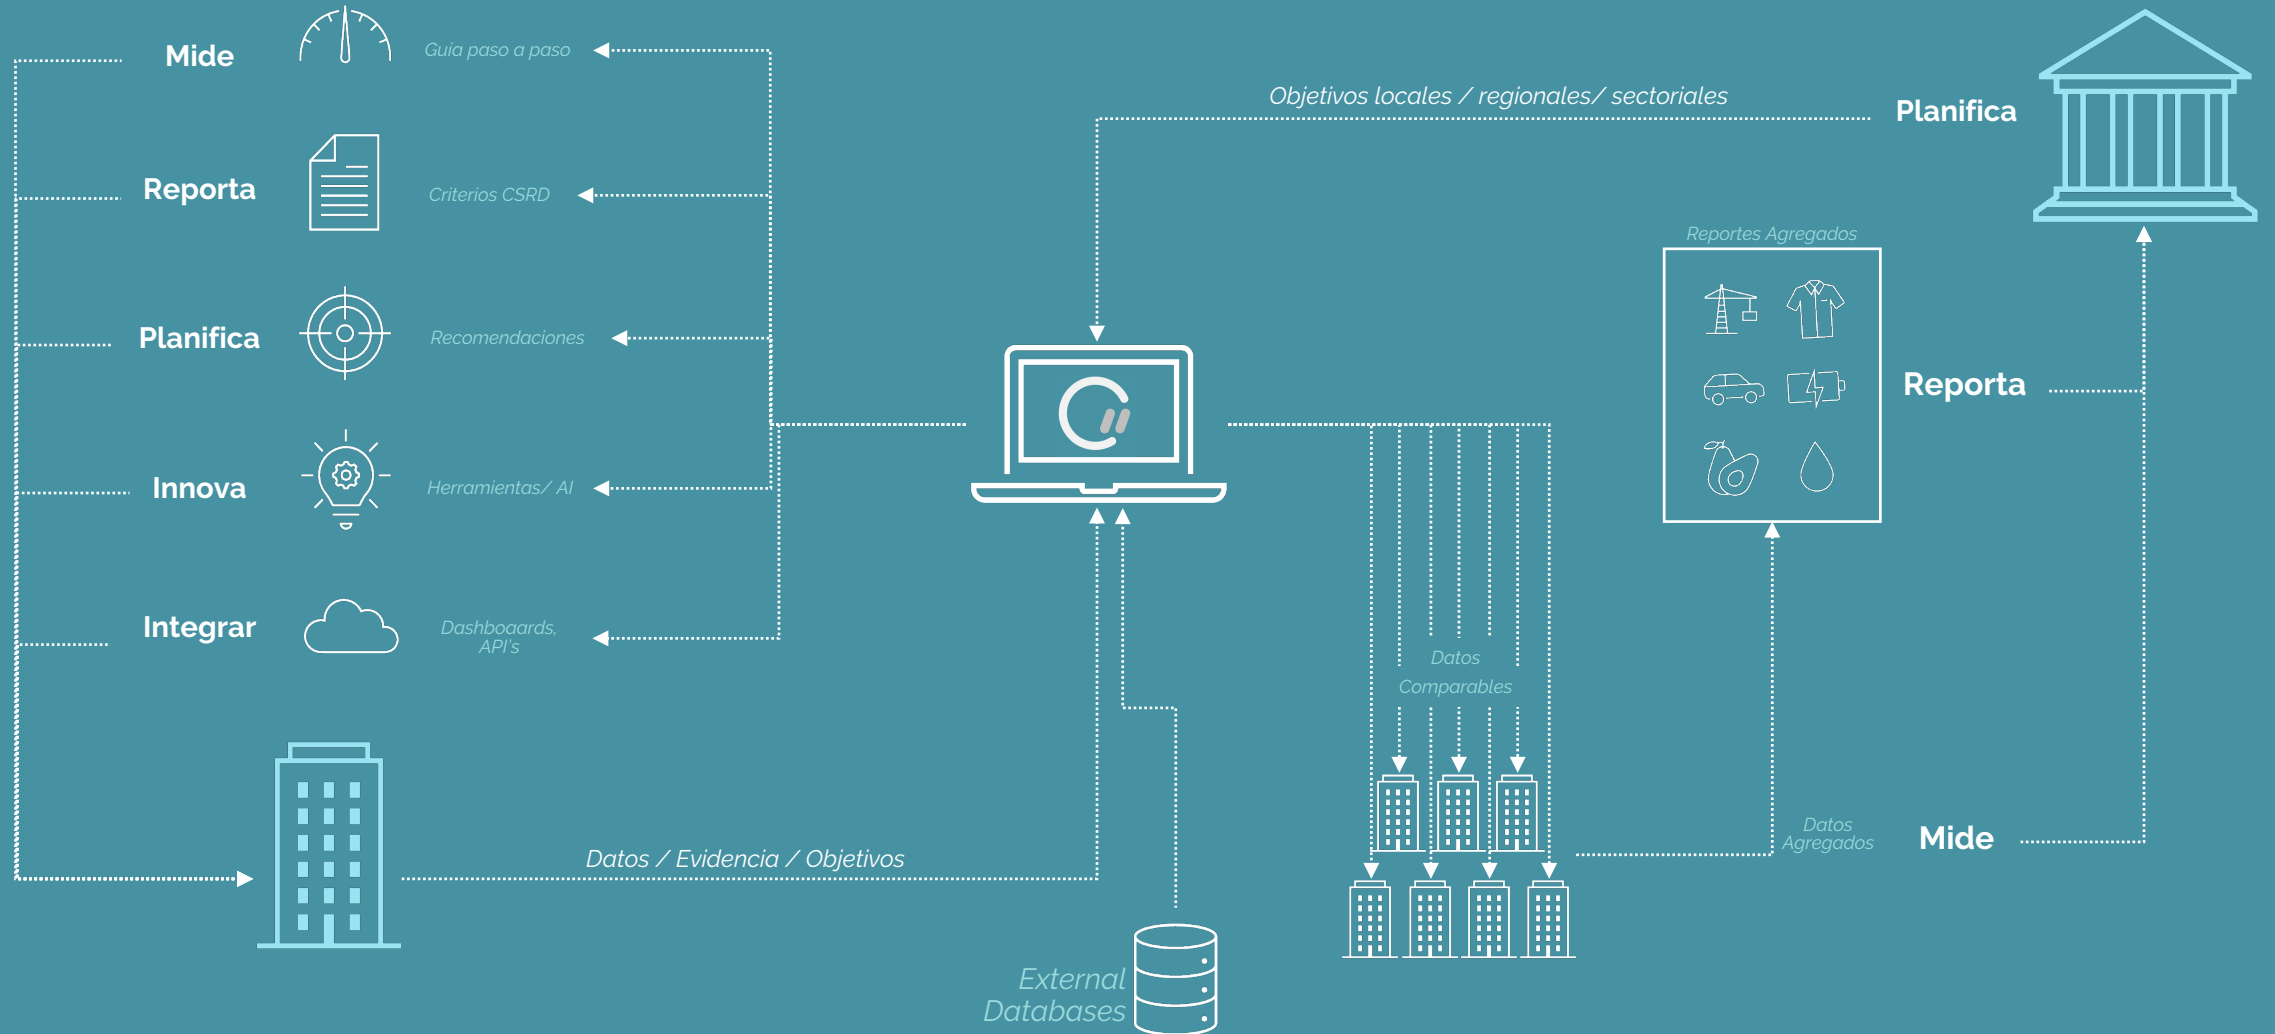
Mide

Guía paso a paso

Reporta

Criterios CSRD

Planifica

Recomendaciones

Innova

Herramientas/ AI

Integrar

Dashboaards, API's

Datos / Evidencia / Objetivos

External Databases

Objetivos locales / regionales/ sectoriales

Planifica

Reportes Agregados

Reporta

Datos Comparables

Datos Agregados

Mide